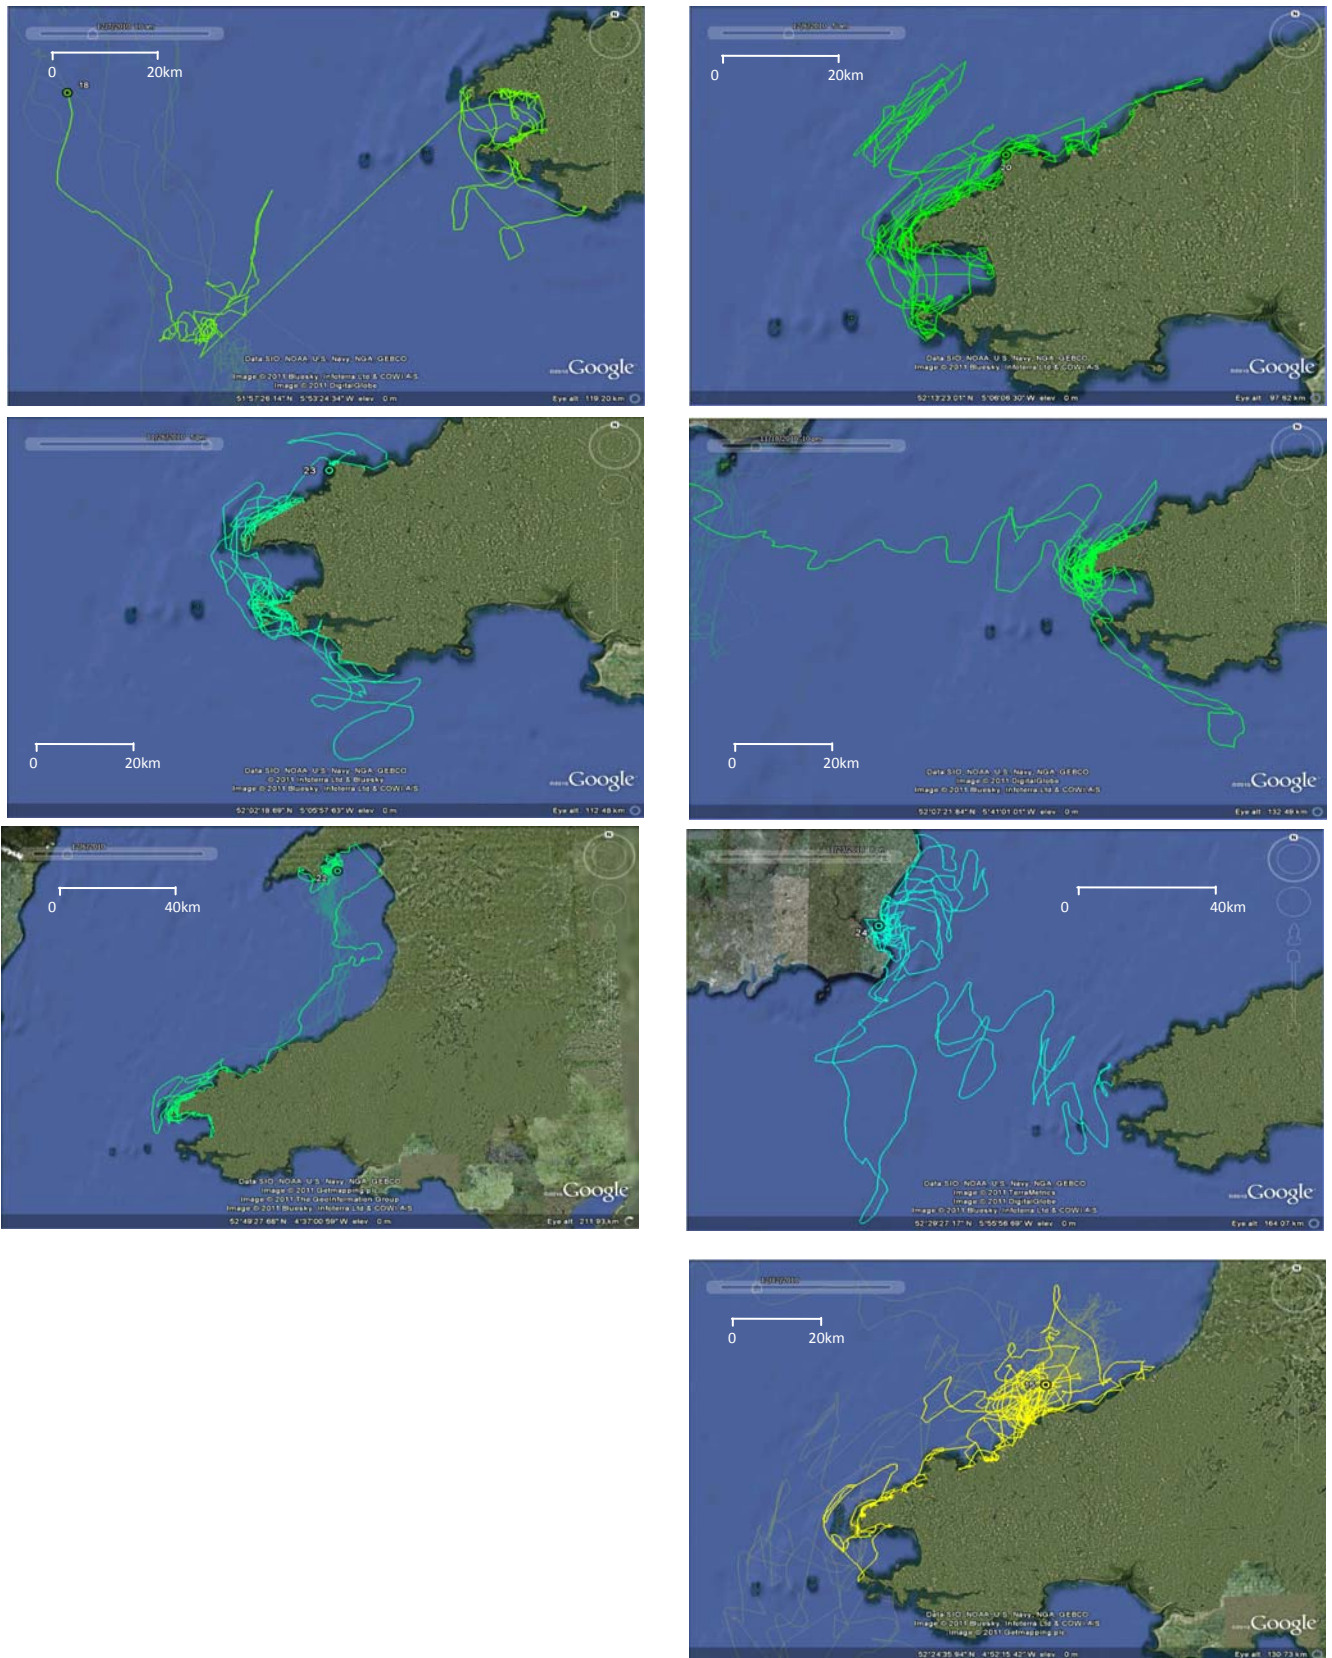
0 20km
18
Data SIO, NOAA, U.S. Navy, NGA, GEBCO
Image © 2011 Bluesky, Infoterra Ltd & COWI A/S
Image © 2011 DigitalGlobe
51°57'26.14" N 5°53'24.34" W elev 0 m
Eye alt 119.20 km
Google

0 20km
Data SIO, NOAA, U.S. Navy, NGA, GEBCO
Image © 2011 Bluesky, Infoterra Ltd & COWI A/S
52°13'23.01" N 5°06'06.30" W elev 0 m
Eye alt 97.62 km
Google

23
0 20km
Data SIO, NOAA, U.S. Navy, NGA, GEBCO
© 2011 Infoterra Ltd & Bluesky
Image © 2011 Bluesky, Infoterra Ltd & COWI A/S
52°02'18.69" N 5°05'57.63" W elev 0 m
Eye alt 112.48 km
Google

0 20km
Data SIO, NOAA, U.S. Navy, NGA, GEBCO
Image © 2011 DigitalGlobe
Image © 2011 Bluesky, Infoterra Ltd & COWI A/S
52°07'21.84" N 5°41'01.01" W elev 0 m
Eye alt 132.49 km
Google

0 40km
Data SIO, NOAA, U.S. Navy, NGA, GEBCO
Image © 2011 Getmapping plc
Image © 2011 The GeoInformation Group
Image © 2011 Bluesky, Infoterra Ltd & COWI A/S
52°49'27.66" N 4°37'00.59" W elev 0 m
Eye alt 211.93 km
Google

0 40km
24
Data SIO, NOAA, U.S. Navy, NGA, GEBCO
Image © 2011 TerraMetrics
Image © 2011 DigitalGlobe
Image © 2011 Bluesky, Infoterra Ltd & COWI A/S
52°29'27.17" N 5°55'56.69" W elev 0 m
Eye alt 164.07 km
Google

0 20km
Data SIO, NOAA, U.S. Navy, NGA, GEBCO
Image © 2011 Bluesky, Infoterra Ltd & COWI A/S
Image © 2011 Getmapping plc
52°24'35.94" N 4°52'15.42" W elev 0 m
Eye alt 130.73 km
Google